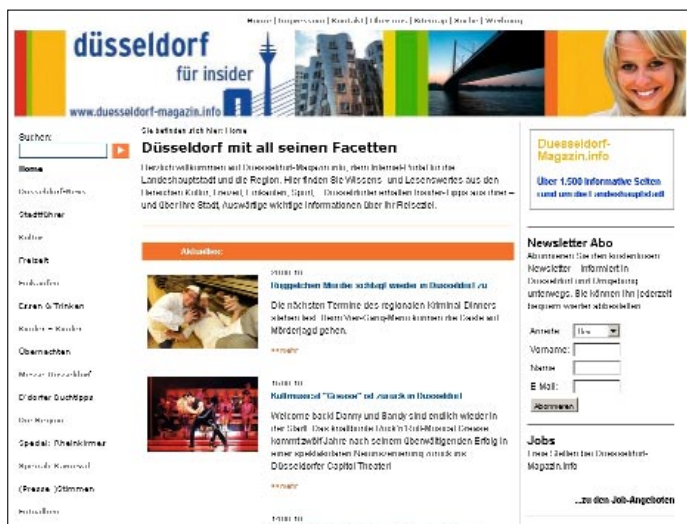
Home | Impressum | Kontakt | Über uns | Sitemap | Suche | Werbung

düsseldorf
für insider
www.duesseldorf-magazin.info

Suchen:

Home
Düsseldorf News
Stadtführer
Kultur
Freizeit
Einkaufen
Essen & Trinken
Kinder + Kinder
Übernachten
Messe Düsseldorf
D'dorfer Buchtipps
Der Region
Spezial: Rheinkirmes
Spezial: Karneval
(Presse-)Stimmen
Aktuelles

Sie befinden sich hier: Home

Düsseldorf mit all seinen Facetten

Herzlich willkommen auf Duesseldorf-Magazin.info, dem Internet-Portal für die Landeshauptstadt und die Region. Hier finden Sie Wissens- und Lesenswertes aus den Bereichen Kultur, Freizeit, Einkaufen, Sport, ... Düsseldorfer erhalten Insider-Tipps aus ihrer – und über ihre Stadt, Auswärtige wichtige Informationen über ihr Reiseziel.

Aktuelles

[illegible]
Doppelten Mörder schlägt wieder in Düsseldorf zu
Die nächsten Termine des regionalen Kriminal Dinners stehen fest. Beim Vier-Gang-Menü können die Gäste auf Mörderjagd gehen.
mehr

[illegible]
Kultmusical "Grease" ist zurück in Düsseldorf
Welcome back! Danny und Sandy sind endlich wieder in der Stadt. Das legendäre Rock'n'Roll-Musical Grease kommt zwölf Jahre nach seinem überwältigenden Erfolg in einer spektakulären Neuinszenierung zurück ins Düsseldorfer Capitol Theater!
mehr

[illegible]

Duesseldorf-Magazin.info
Über 1.500 informative Seiten
rund um die Landeshauptstadt

Newsletter Abo
Abonnieren Sie den kostenlosen Newsletter – informiert in Düsseldorf und Umgebung unterwegs. Sie können ihn jederzeit bequem wieder abbestellen.
Anrede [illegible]
Vorname:
Name:
E-Mail:
Abonnieren

Jobs
Freie Stellen bei Duesseldorf-Magazin.info
...zu den Job-Angeboten